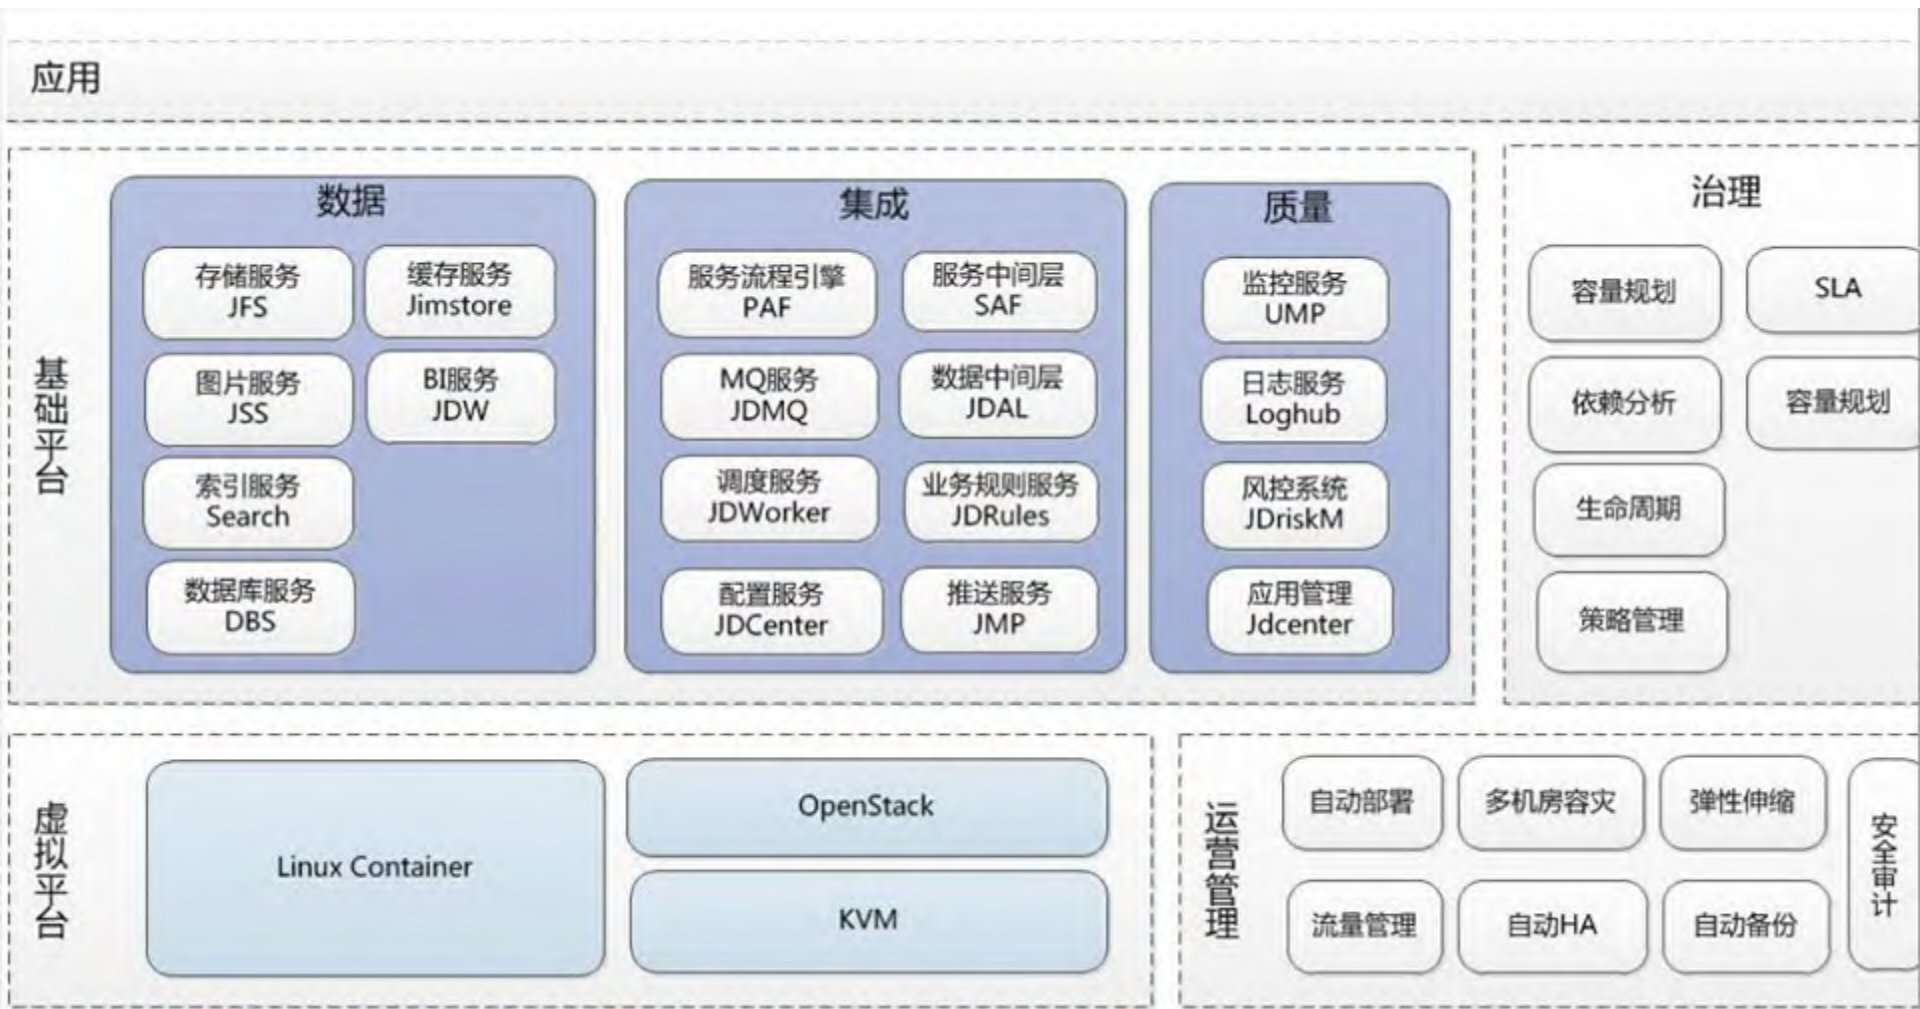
应用

基础平台

数据

存储服务
JFS

缓存服务
Jimstore

图片服务
JSS

BI服务
JDW

索引服务
Search

数据库服务
DBS

集成

服务流程引擎
PAF

服务中间层
SAF

MQ服务
JDMQ

数据中间层
JDAL

调度服务
JDWorker

业务规则服务
JDRules

配置服务
JDCenter

推送服务
JMP

质量

监控服务
UMP

日志服务
Loghub

风控系统
JDriskM

应用管理
Jdcenter

治理

容量规划

SLA

依赖分析

容量规划

生命周期

策略管理

虚拟平台

Linux Container

OpenStack

KVM

运营管理

自动部署

多机房容灾

弹性伸缩

安全审计

流量管理

自动HA

自动备份